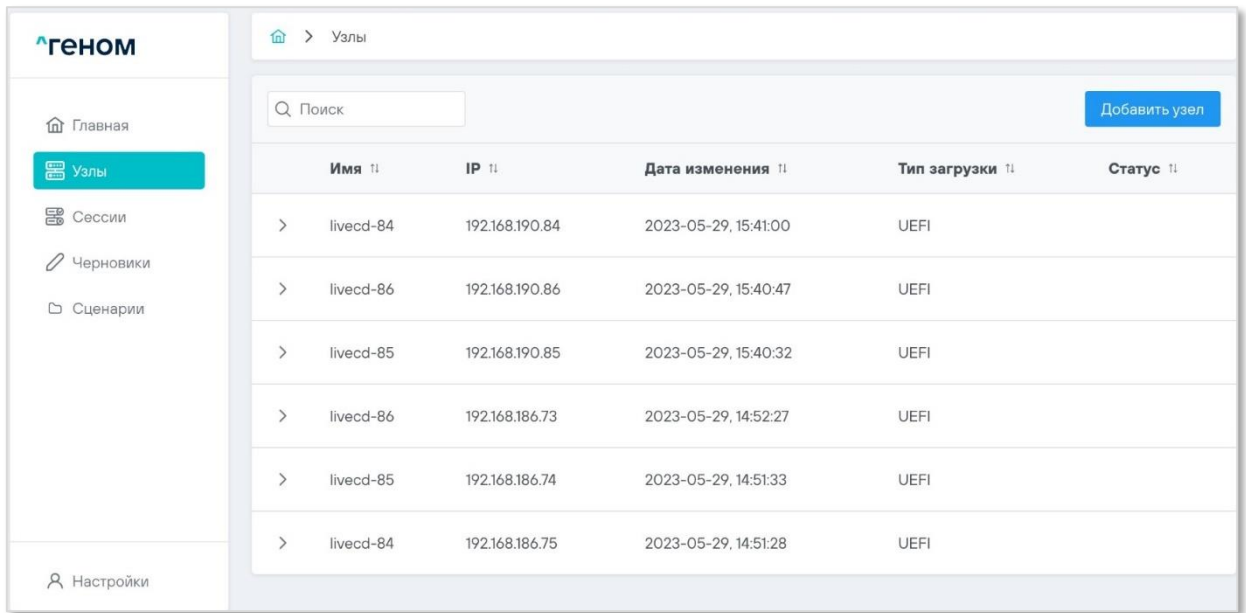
^геном

Главная
Узлы
Сессии
Черновики
Сценарии

Настройки

> Узлы

Поиск

Добавить узел

| | Имя ⇅ | IP ⇅ | Дата изменения ⇅ | Тип загрузки ⇅ | Статус ⇅ |
|---|---|---|---|---|---|
| > | livecd-84 | 192.168.190.84 | 2023-05-29, 15:41:00 | UEFI | |
| > | livecd-86 | 192.168.190.86 | 2023-05-29, 15:40:47 | UEFI | |
| > | livecd-85 | 192.168.190.85 | 2023-05-29, 15:40:32 | UEFI | |
| > | livecd-86 | 192.168.186.73 | 2023-05-29, 14:52:27 | UEFI | |
| > | livecd-85 | 192.168.186.74 | 2023-05-29, 14:51:33 | UEFI | |
| > | livecd-84 | 192.168.186.75 | 2023-05-29, 14:51:28 | UEFI | |